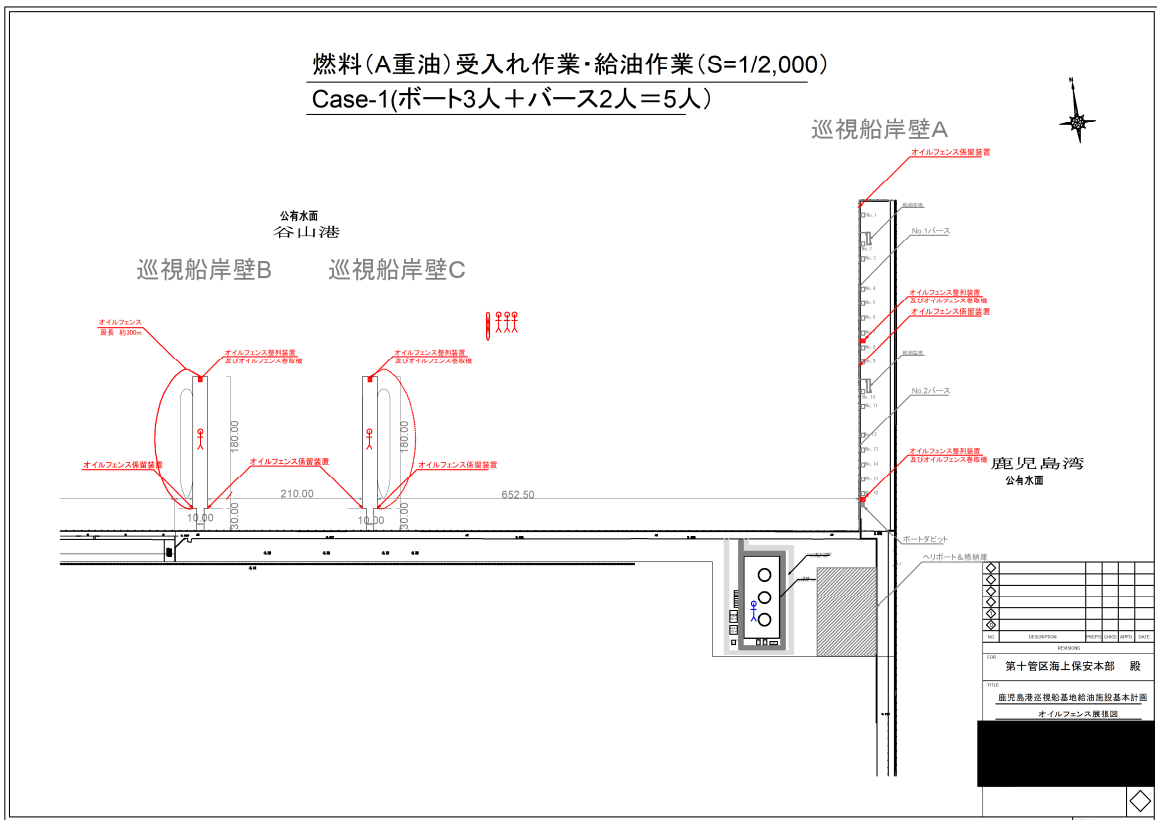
燃料(A重油)受入れ作業・給油作業(S=1/2,000)

Case-1(ボート3人+バース2人=5人)

巡視船岸壁A

オイルフェンス係留装置

No.1バース

オイルフェンス整列装置
及びオイルフェンス巻取機

オイルフェンス係留装置

No.2バース

オイルフェンス整列装置
及びオイルフェンス巻取機

鹿児島湾
公有水面

公有水面
谷山港

巡視船岸壁B

巡視船岸壁C

オイルフェンス
周長 約300m

オイルフェンス整列装置
及びオイルフェンス巻取機

オイルフェンス整列装置
及びオイルフェンス巻取機

オイルフェンス係留装置

オイルフェンス係留装置

オイルフェンス係留装置

180.00

180.00

210.00

652.50

10.00

30.00

10.00

30.00

ボートダビット

ヘリポート&格納庫

| NO. | DESCRIPTION | PREP'D | CHK'D | APP'D | DATE |
|---|---|---|---|---|---|

REVISIONS

FOR
第十管区海上保安本部 殿

TITLE
鹿児島港巡視船基地給油施設基本計画

オイルフェンス展張図